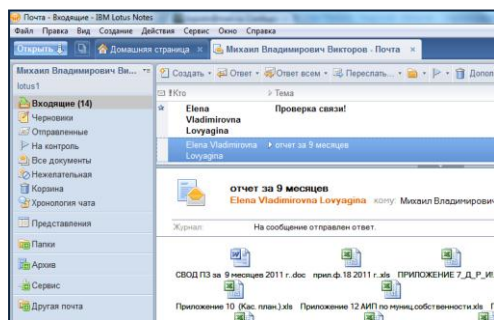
Почта - Входящие - IBM Lotus Notes
Файл Правка Вид Создание Действия Сервис Окно Справка
Открыть
Домашняя страница ×
Михаил Владимирович Викторов - Почта ×
Михаил Владимирович Ви...
lotus1
Входящие (14)
Черновики
Отправленные
На контроль
Все документы
Нежелательная
Корзина
Хронология чата
Представления
Папки
Архив
Сервис
Другая почта
Создать
Ответ
Ответ всем
Переслать...
Допол
Кто
Тема
Elena Vladimirovna Lovyagina
Проверка связи!
Elena Vladimirovna Lovyagina
отчет за 9 месяцев
отчет за 9 месяцев
Elena Vladimirovna Lovyagina кому: Михаил Владимирови
Журнал:
На сообщение отправлен ответ.
СВОД ПЗ за 9 месяцев 2011 г..doc
прил.ф.18 2011 г..xls
ПРИЛОЖЕНИЕ 7_Д_Р_И
Приложение 10 (Кас. план.).xls
Приложение 12 АИП по муниц.собственности.xls
Г